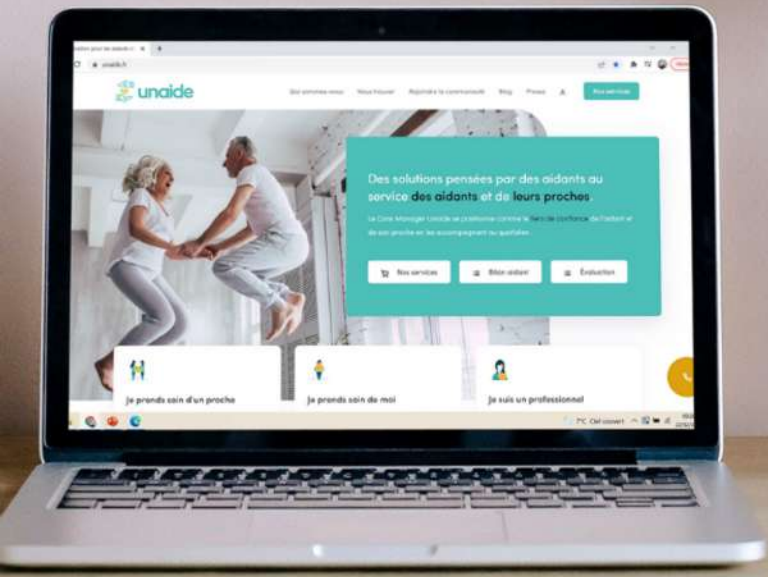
unaide.fr

unaide

Qui sommes-nous Nous trouver Rejoindre la communauté Blog Presse Nos services

Des solutions pensées par des aidants au service des aidants et de leurs proches.

Le Care Manager Unaide se positionne comme le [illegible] de l'aidant et de son proche et les accompagnent au quotidien.

Nos services Bilan aidant Évaluation

Je prends soin d'un proche

Je prends soin de moi

Je suis un professionnel

7°C Ciel couvert